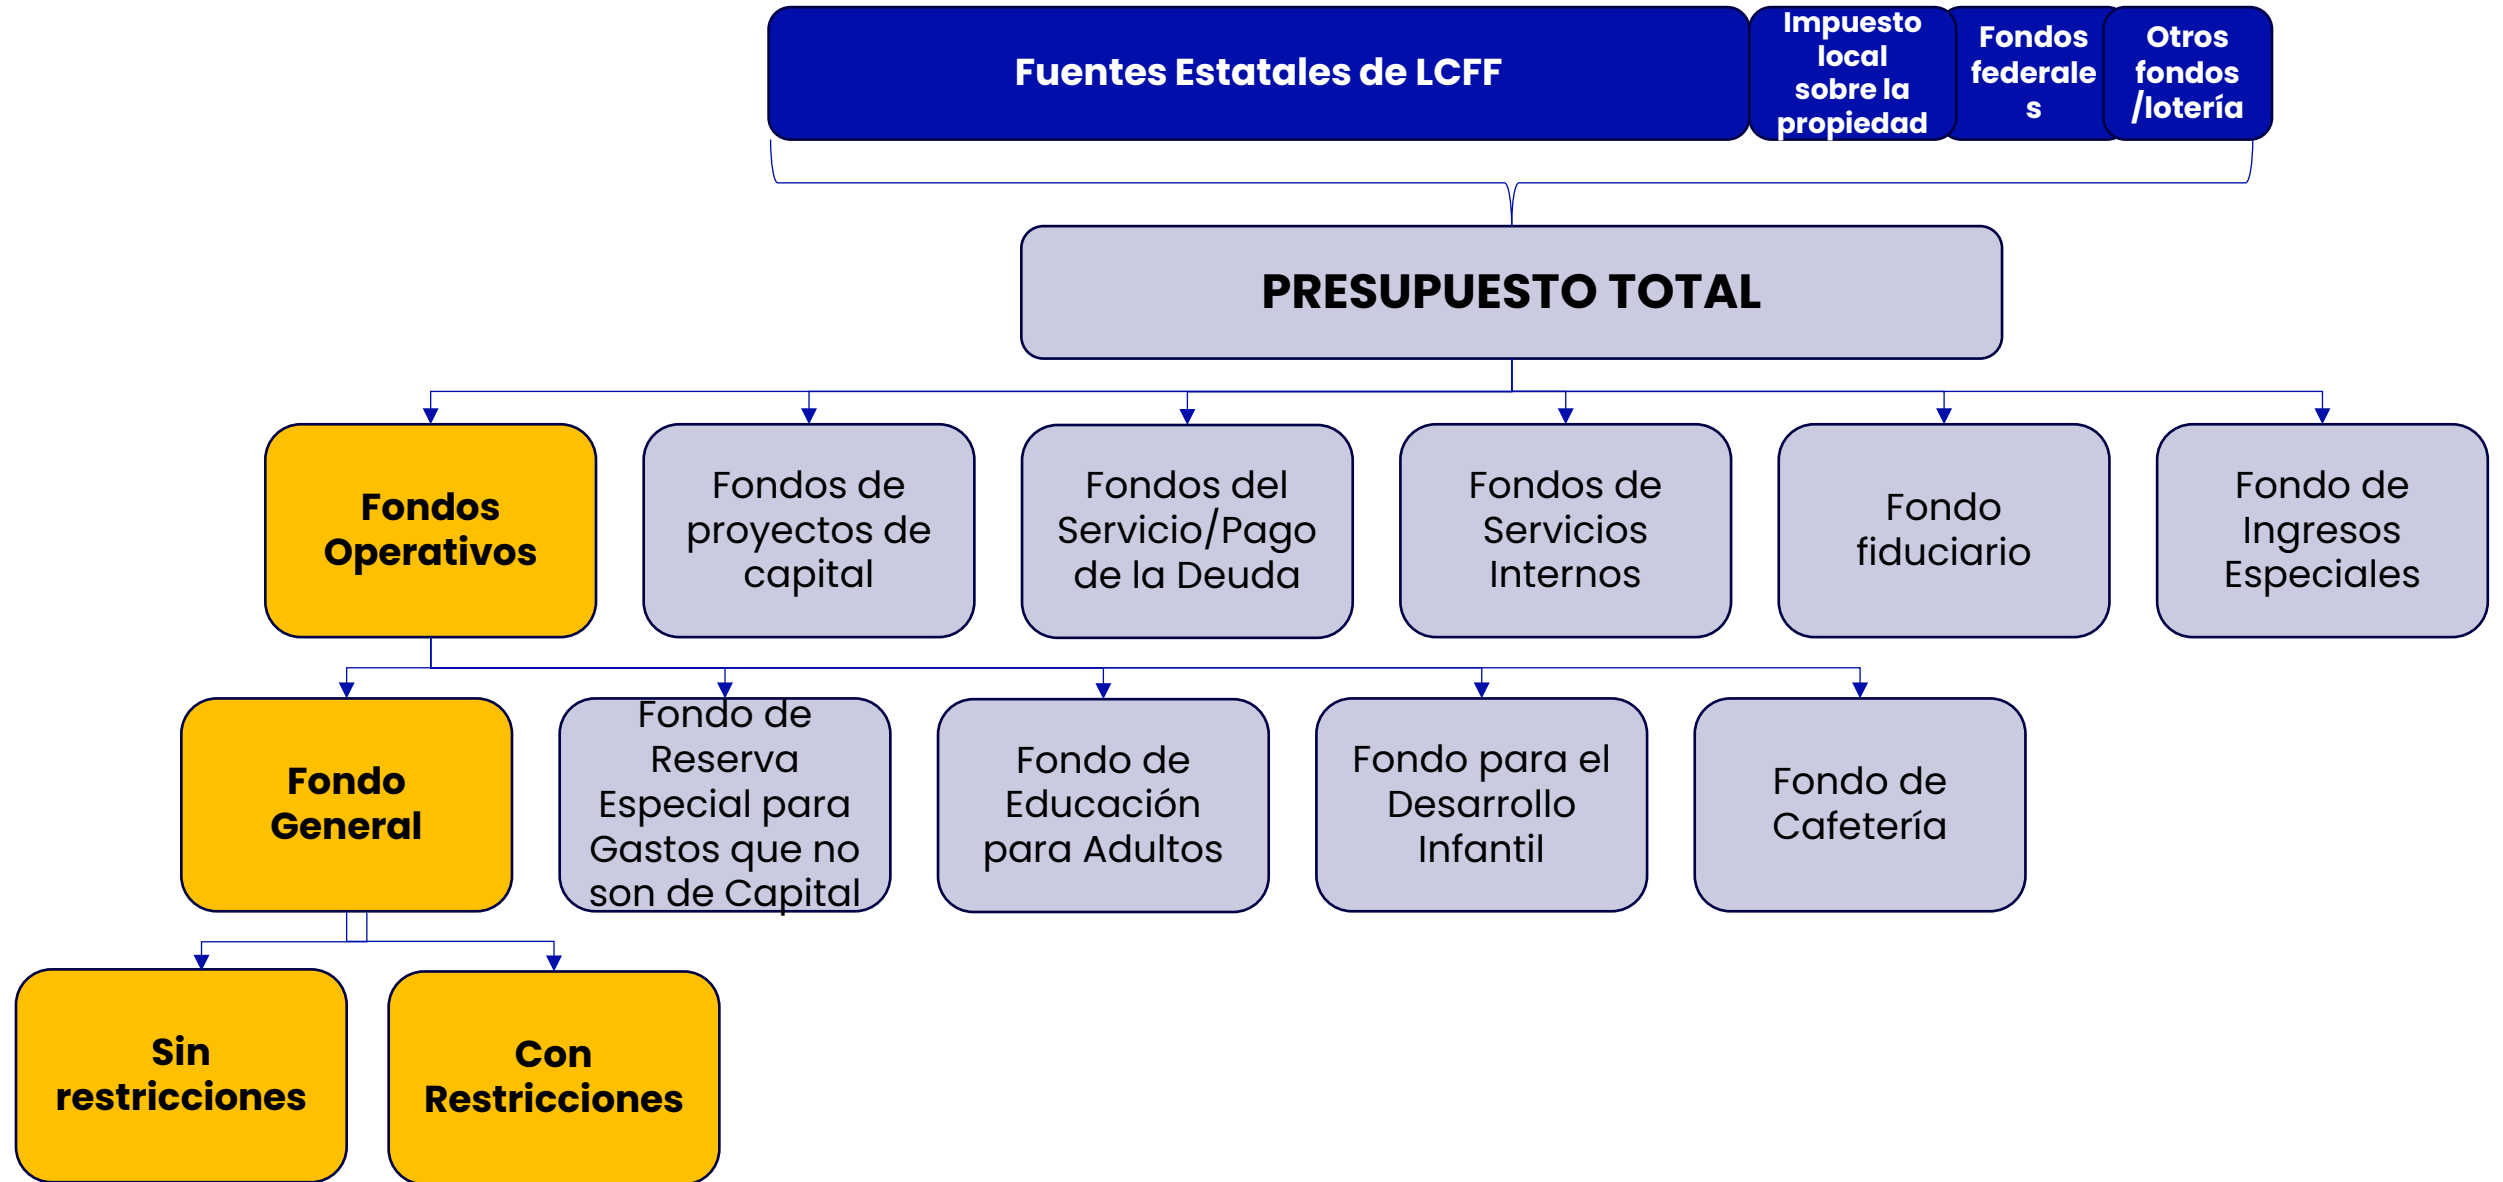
Fuentes Estatales de LCFF

Impuesto local sobre la propiedad

Fondos federale s

Otros fondos /lotería

PRESUPUESTO TOTAL

Fondos Operativos

Fondos de proyectos de capital

Fondos del Servicio/Pago de la Deuda

Fondos de Servicios Internos

Fondo fiduciario

Fondo de Ingresos Especiales

Fondo General

Fondo de Reserva Especial para Gastos que no son de Capital

Fondo de Educación para Adultos

Fondo para el Desarrollo Infantil

Fondo de Cafetería

Sin restricciones

Con Restricciones